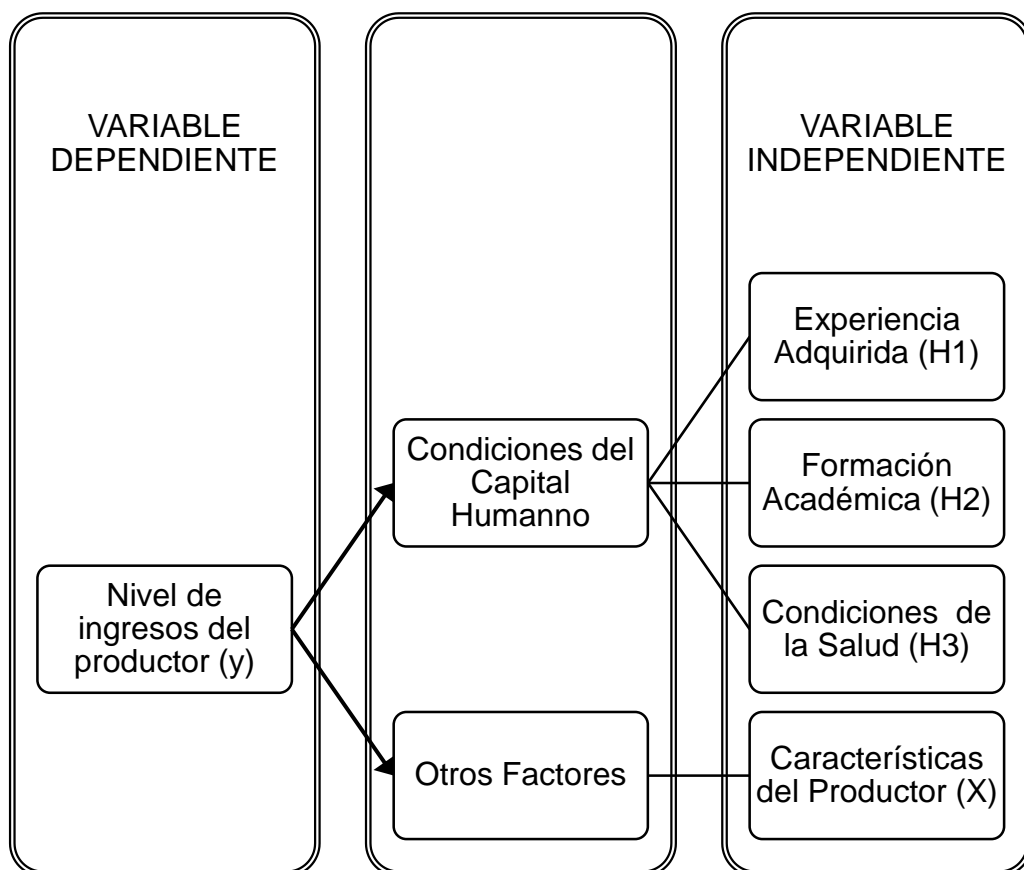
VARIABLE DEPENDIENTE

Nivel de ingresos del productor (y)

Condiciones del Capital Humanno

Otros Factores

VARIABLE INDEPENDIENTE

Experiencia Adquirida (H1)

Formación Académica (H2)

Condiciones de la Salud (H3)

Características del Productor (X)